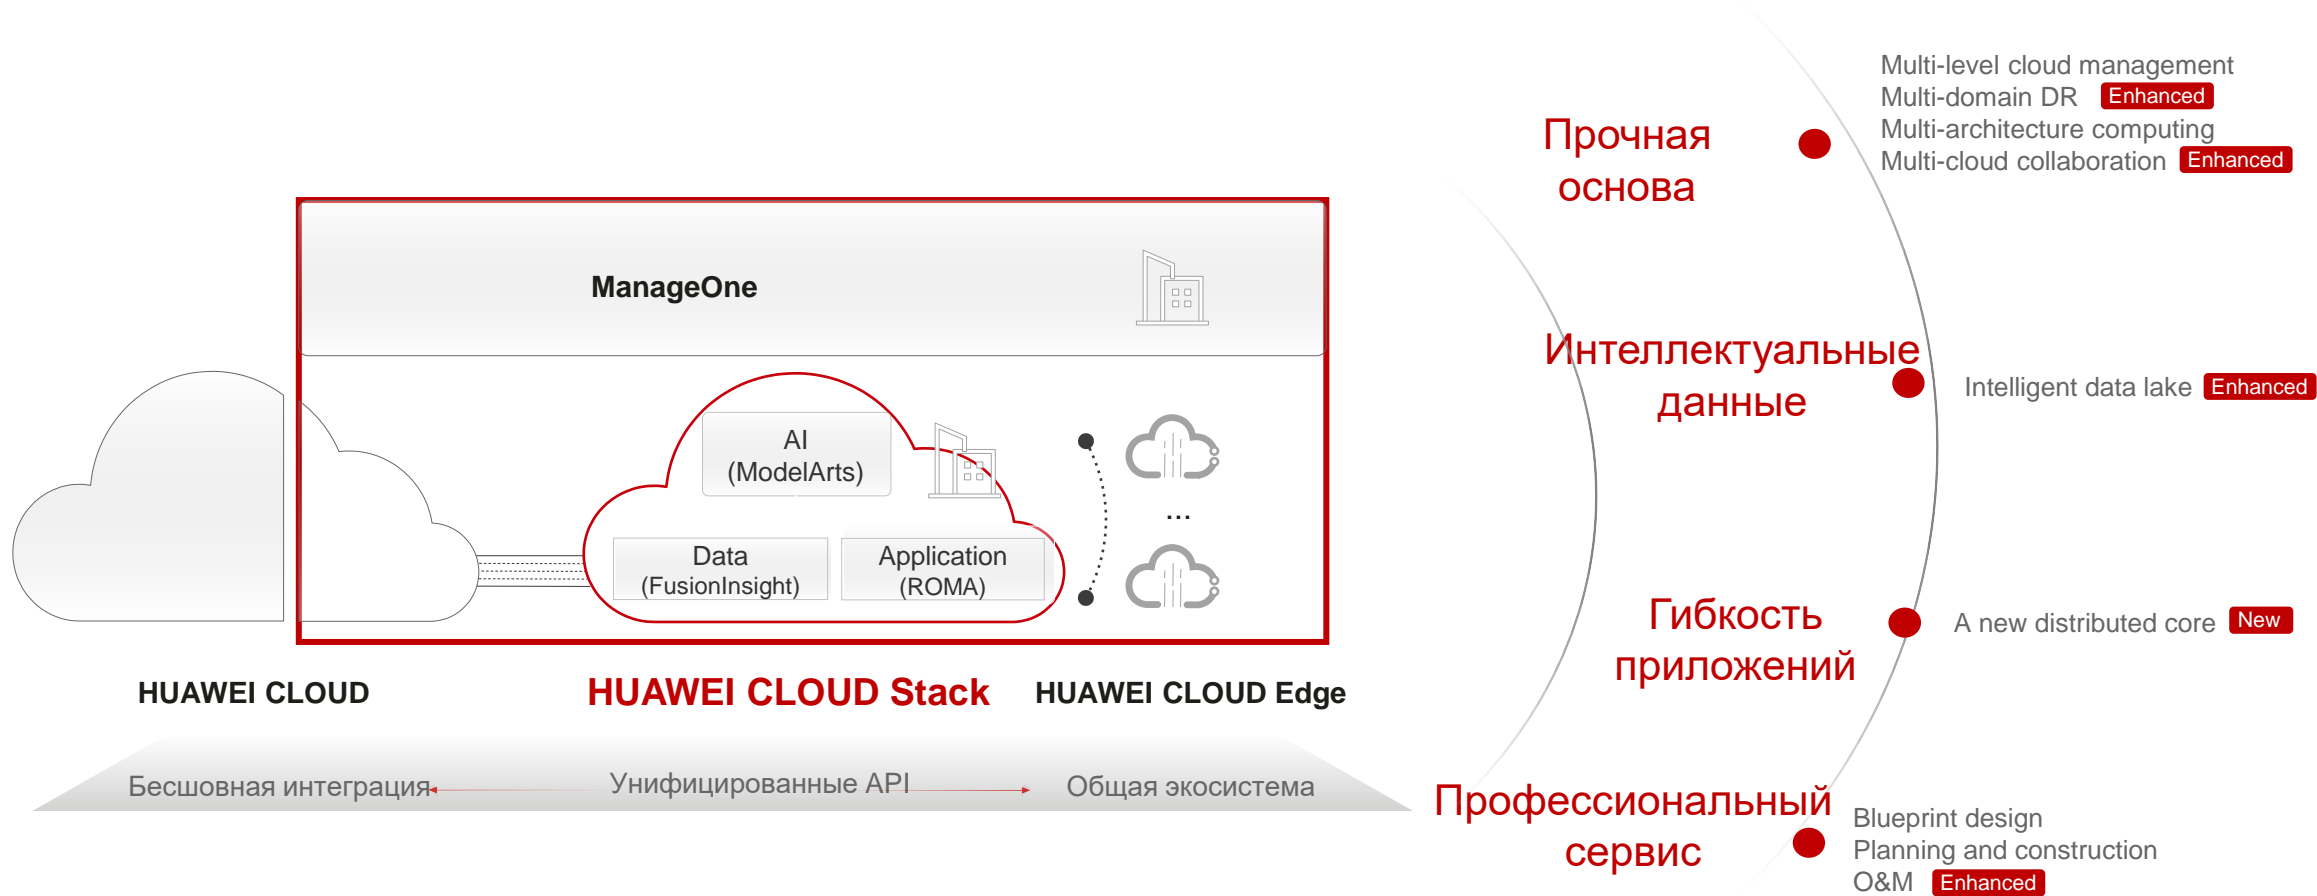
ManageOne

AI
(ModelArts)

Data
(FusionInsight)

Application
(ROMA)

...

HUAWEI CLOUD

HUAWEI CLOUD Stack

HUAWEI CLOUD Edge

Бесшовная интеграция

Унифицированные API

Общая экосистема

Прочная основа

Multi-level cloud management
Multi-domain DR Enhanced
Multi-architecture computing
Multi-cloud collaboration Enhanced

Интеллектуальные данные

Intelligent data lake Enhanced

Гибкость приложений

A new distributed core New

Профессиональный сервис

Blueprint design
Planning and construction
O&M Enhanced